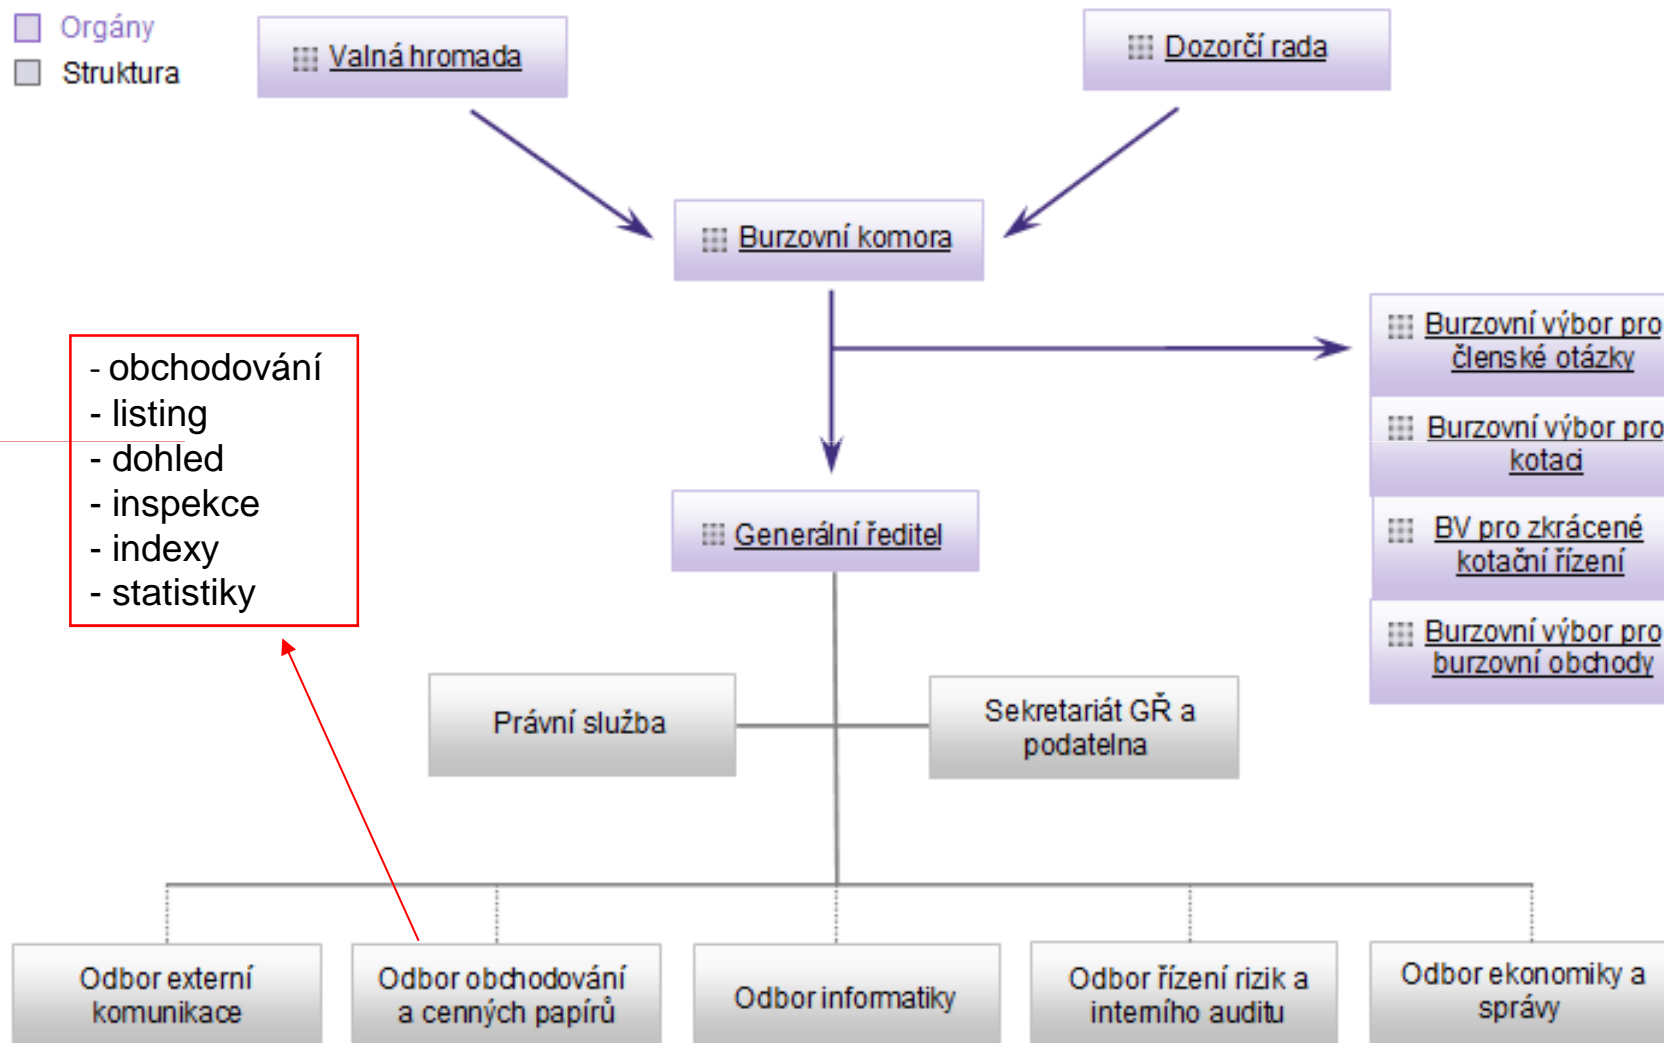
Orgány
Struktura

Valná hromada

Dozorčí rada

Burzovní komora

Burzovní výbor pro členské otázky

Burzovní výbor pro kotaci

BV pro zkrácené kotační řízení

Burzovní výbor pro burzovní obchody

- obchodování
- listing
- dohled
- inspekce
- indexy
- statistiky

Generální ředitel

Právní služba

Sekretariát GŘ a podatelna

Odbor externí komunikace

Odbor obchodování a cenných papírů

Odbor informatiky

Odbor řízení rizik a interního auditu

Odbor ekonomiky a správy